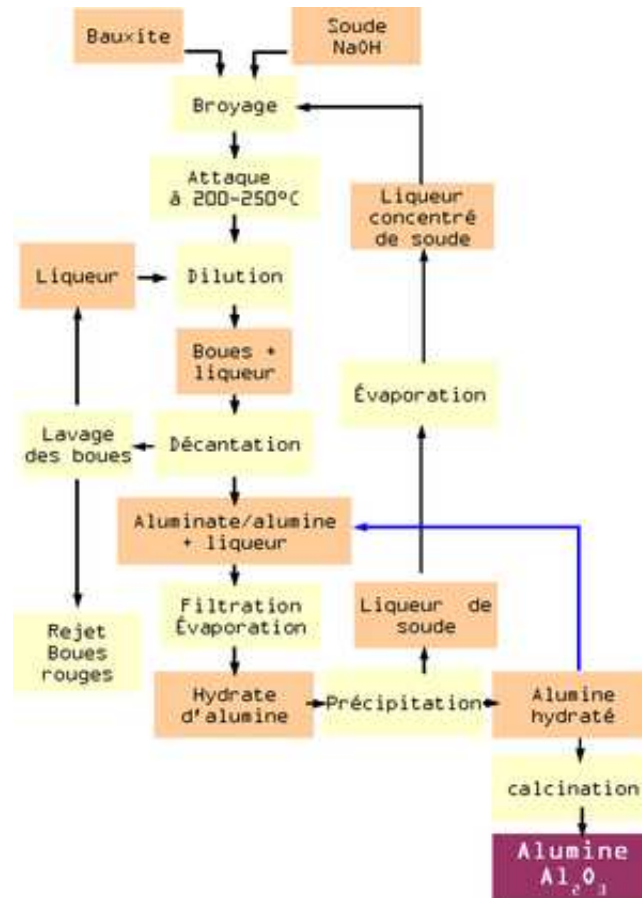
Bauxite

Soude NaOH

Broyage

Attaque à 200-250°C

Liqueur concentré de soude

Liqueur

Dilution

Boues + liqueur

Évaporation

Lavage des boues

Décantation

Aluminate/alumine + liqueur

Filtration Évaporation

Liqueur de soude

Rejet Boues rouges

Hydrate d'alumine

Précipitation

Alumine hydraté

calcination

Alumine $Al_2O_3$